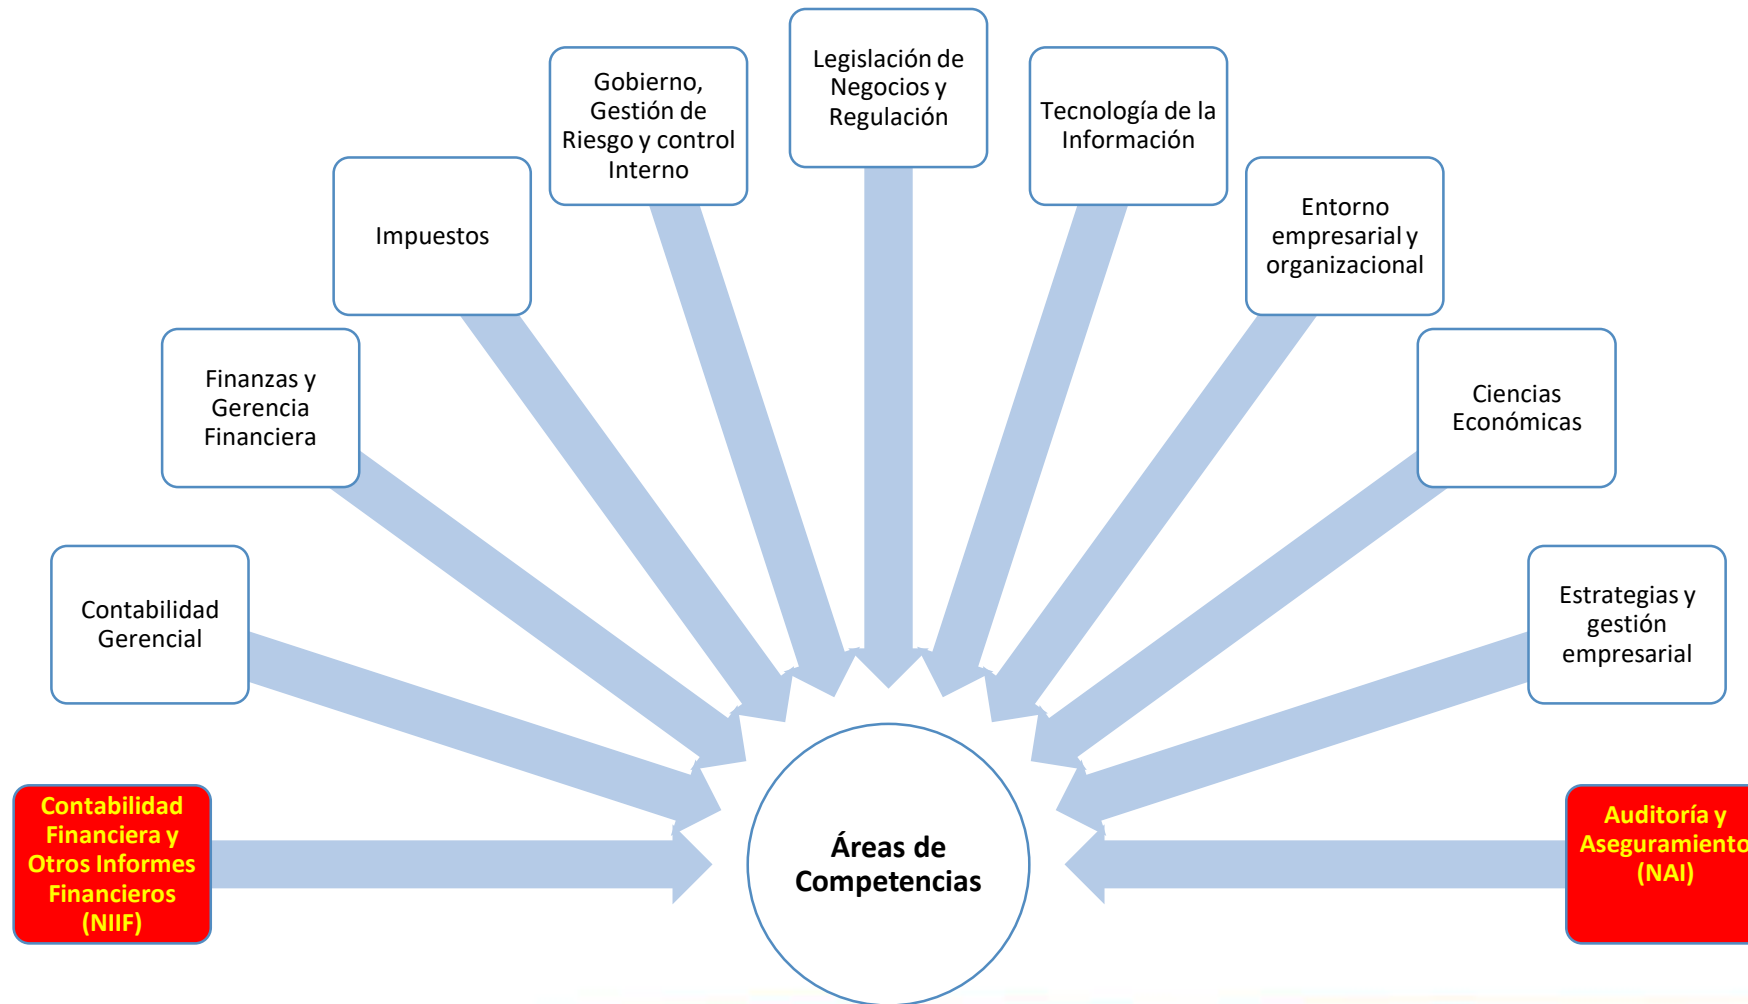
Legislación de Negocios y Regulación

Gobierno, Gestión de Riesgo y control Interno

Tecnología de la Información

Impuestos

Entorno empresarial y organizacional

Finanzas y Gerencia Financiera

Ciencias Económicas

Contabilidad Gerencial

Estrategias y gestión empresarial

Contabilidad Financiera y Otros Informes Financieros (NIIF)

Áreas de Competencias

Auditoría y Aseguramiento (NAI)